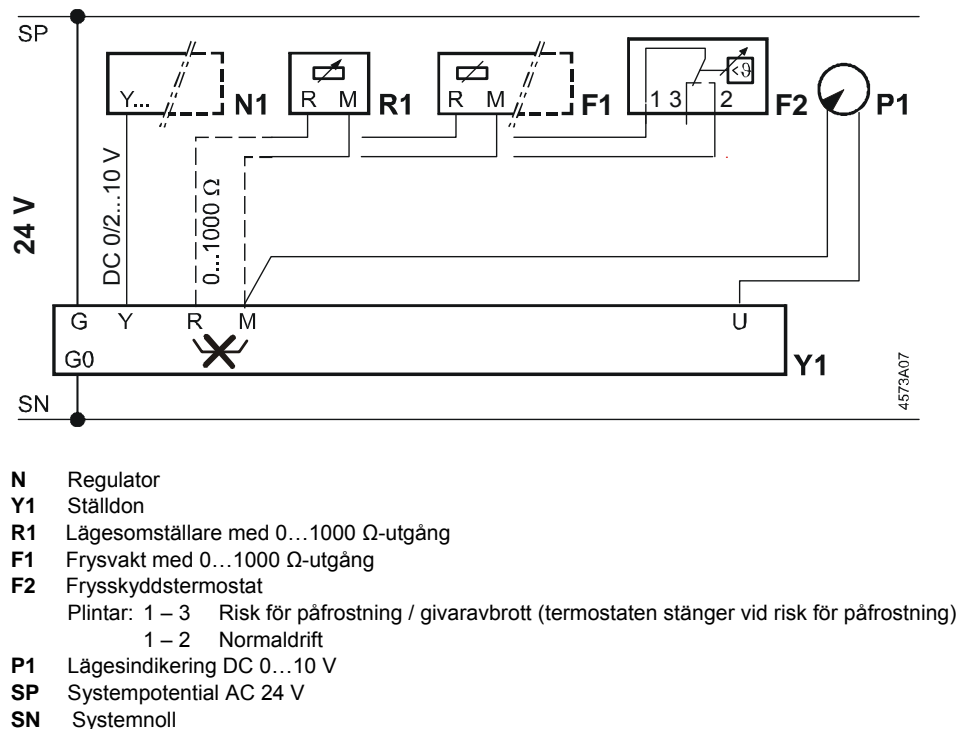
SP

Y...

N1

R M

R1

R M

F1

1 3

2

F2

P1

24 V

DC 0/2...10 V

0...1000 Ω

G Y R M U

G0

Y1

4573A07

SN

**N** Regulator
**Y1** Ställdon
**R1** Lägesomställare med 0…1000 Ω-utgång
**F1** Frysvakt med 0…1000 Ω-utgång
**F2** Frysskyddstermostat
Plintar: 1 – 3 Risk för påfrostning / givaravbrott (termostaten stänger vid risk för påfrostning)
1 – 2 Normaldrift
**P1** Lägesindikering DC 0…10 V
**SP** Systempotential AC 24 V
**SN** Systemnoll